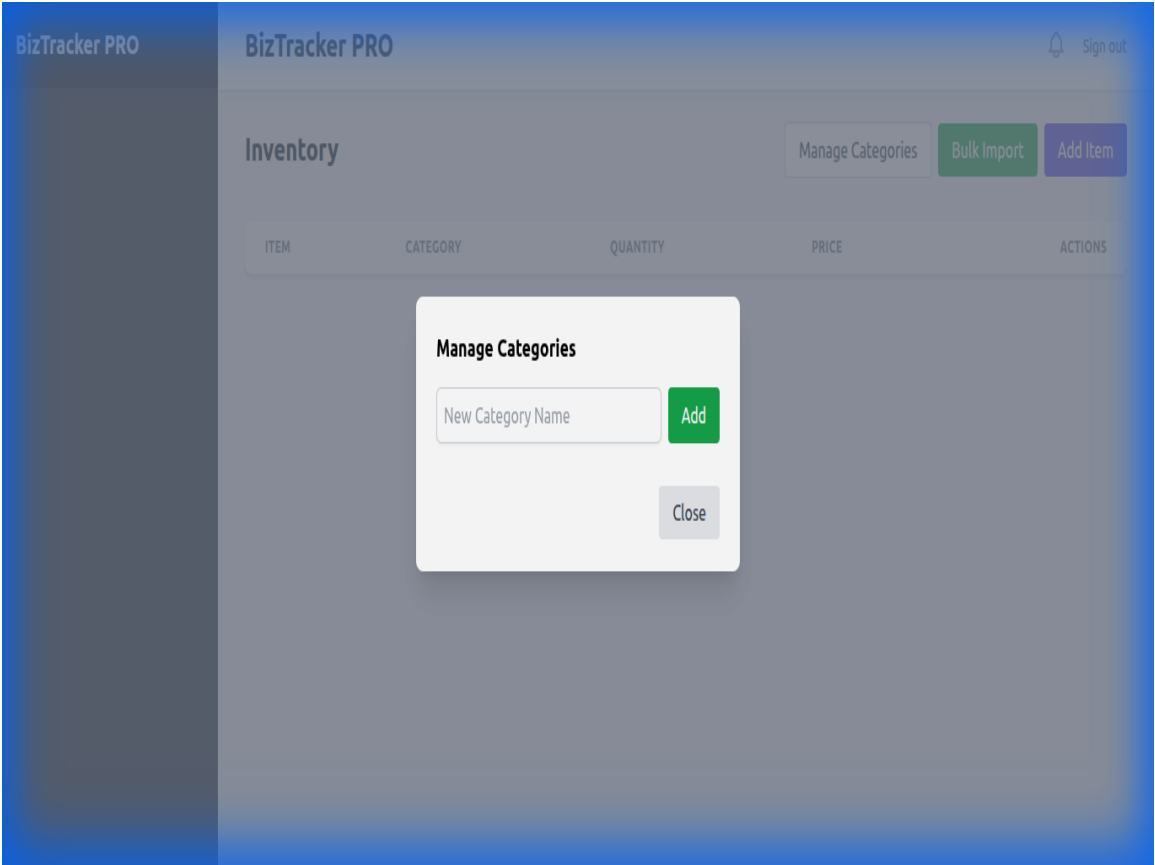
BizTracker PRO

BizTracker PRO

Sign out

Inventory

Manage Categories

Bulk Import

Add Item

| ITEM | CATEGORY | QUANTITY | PRICE | ACTIONS |
|---|---|---|---|---|

Manage Categories

New Category Name

Add

Close